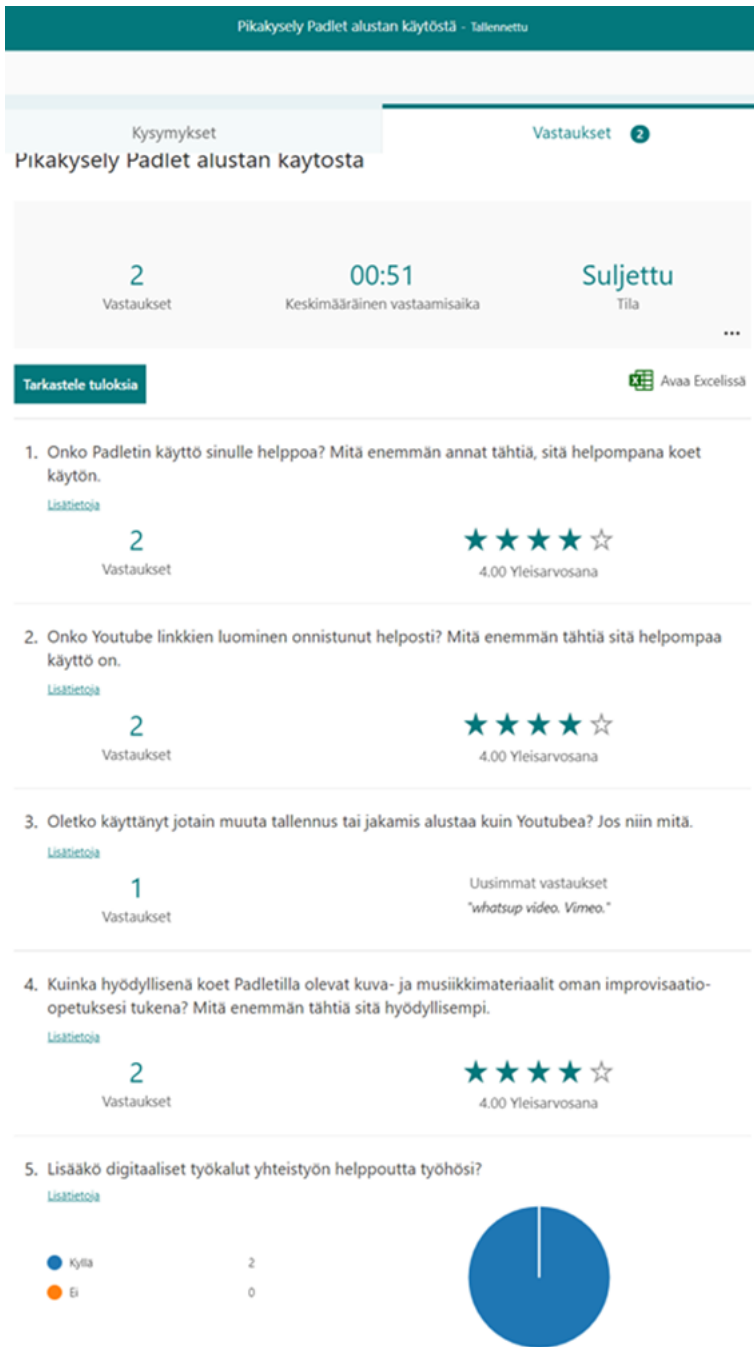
Pikakysely Padlet alustan käytöstä - Tallennettu

Kysymykset

Vastaukset 2

Pikakysely Padlet alustan käytöstä

2
Vastaukset

00:51
Keskimääräinen vastaamisaika

Suljettu
Tila

...

Tarkastele tuloksia

Avaa Excelissä

1. Onko Padletin käyttö sinulle helppoa? Mitä enemmän annat tähtiä, sitä helpompana koet käytön.

Lisätietoja

2
Vastaukset

4.00 Yleisarvosana

2. Onko Youtube linkkien luominen onnistunut helposti? Mitä enemmän tähtiä sitä helpompaa käyttö on.

Lisätietoja

2
Vastaukset

4.00 Yleisarvosana

3. Oletko käyttänyt jotain muuta tallennus tai jakamis alustaa kuin Youtubea? Jos niin mitä.

Lisätietoja

1
Vastaukset

Uusimmat vastaukset
"whatsup video. Vimeo."

4. Kuinka hyödyllisenä koet Padletilla olevat kuva- ja musiikkimateriaalit oman improvisaatio-opetuksesi tukena? Mitä enemmän tähtiä sitä hyödyllisempi.

Lisätietoja

2
Vastaukset

4.00 Yleisarvosana

5. Lisääkö digitaaliset työkalut yhteistyön helppoutta työhösi?

Lisätietoja

Kyllä 2
Ei 0